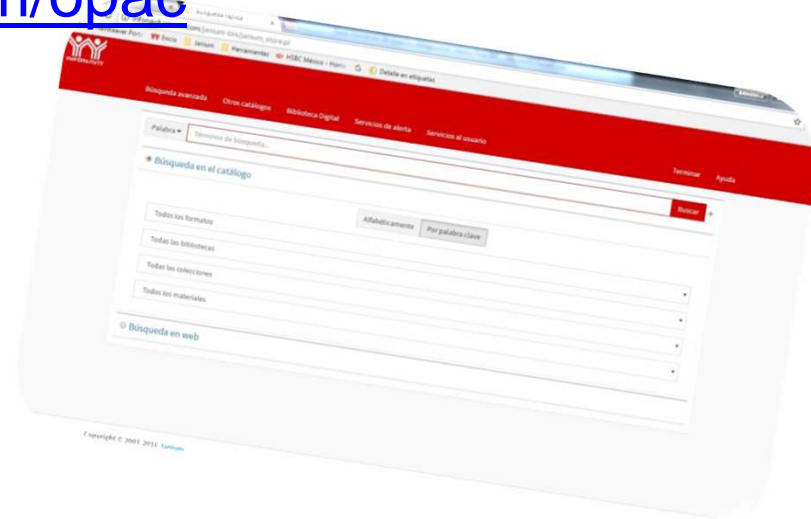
n/opac

Búsqueda rápida

Inicio Janium Herramientas HSBC México Detalle en etiquetas

INFONAVIT

Búsqueda avanzada Otros catálogos Biblioteca Digital Servicios de alerta Servicios al usuario

Terminar Ayuda

Palabra ▾ Términos de búsqueda...

Búsqueda en el catálogo

Buscar

Alfabéticamente Por palabra clave

Todos los formatos

Todas las bibliotecas

Todas las colecciones

Todos los materiales

Búsqueda en web

Copyright © 2001 2015 Janium